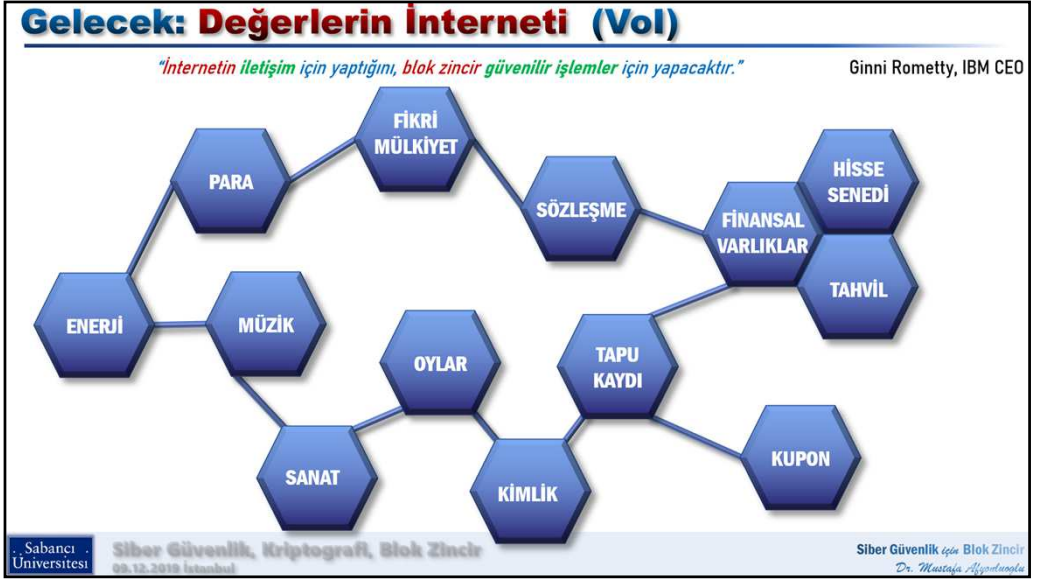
Gelecek: Değerlerin İnterneti (VoI)

"İnternetin iletişim için yaptığını, blok zincir güvenilir işlemler için yapacaktır."

Ginni Rometty, IBM CEO

FİKRİ MÜLKİYET

PARA

SÖZLEŞME

HİSSE SENEDİ

FİNANSAL VARLIKLAR

TAHVİL

ENERJİ

MÜZİK

OYLAR

TAPU KAYDI

SANAT

KİMLİK

KUPON

Sabancı Üniversitesi

Siber Güvenlik, Kriptografi, Blok Zincir

09.12.2019 İstanbul

Siber Güvenlik için Blok Zincir

Dr. Mustafa Afyonluoglu